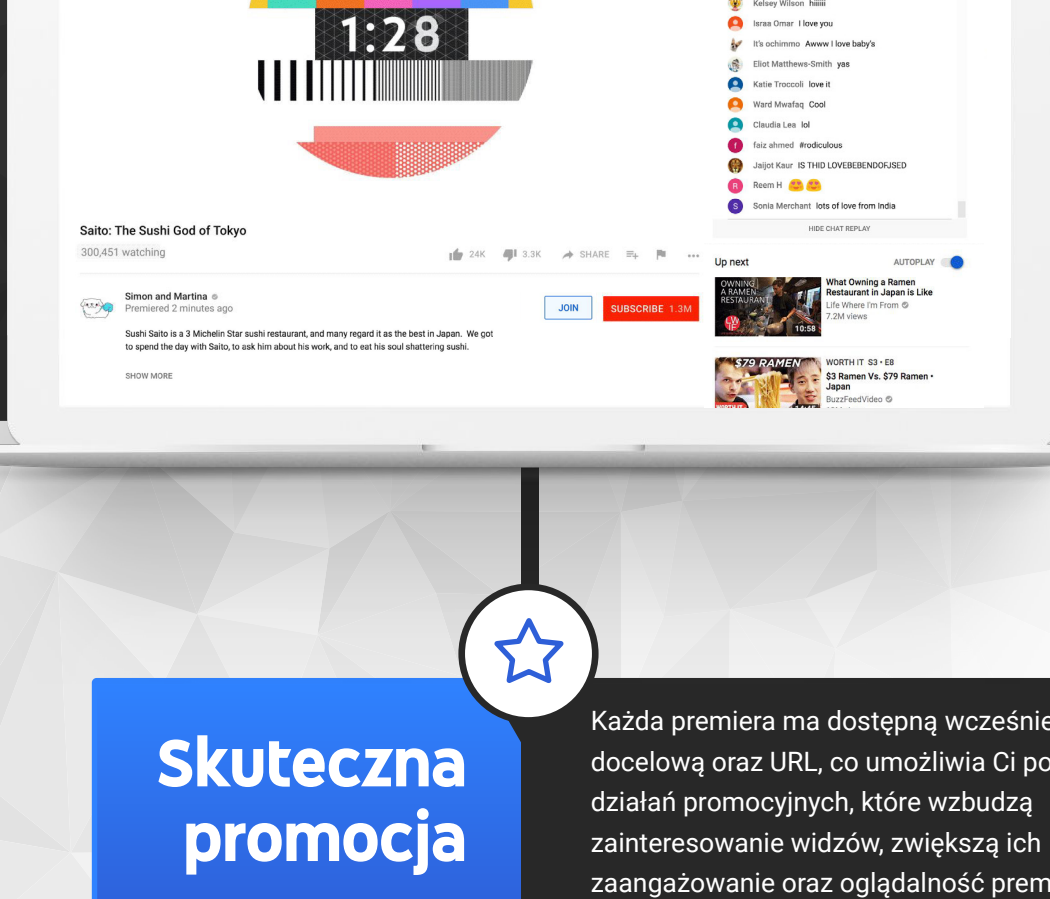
1:28

Kelsey Wilson hiiiiii
Israa Omar I love you
It's ochimmo Awww I love baby's
Eliot Matthews-Smith yas
Katie Troccoli love it
Ward Mwafaq Cool
Claudia Lea lol
faiz ahmed #rodiculous
Jaijot Kaur IS THID LOVEBEBENDOFJSED
Reem H 🤗🤗
Sonia Merchant lots of love from India
HIDE CHAT REPLAY

Saito: The Sushi God of Tokyo
300,451 watching
24K 3.3K SHARE

Up next AUTOPLAY

OWNING A RAMEN RESTAURANT 10:58
What Owning a Ramen Restaurant in Japan is Like
Life Where I'm From
7.2M views

$79 RAMEN
WORTH IT S3 • E8
$3 Ramen Vs. $79 Ramen • Japan
BuzzFeedVideo

Simon and Martina
Premiered 2 minutes ago
JOIN
SUBSCRIBE 1.3M

Sushi Saito is a 3 Michelin Star sushi restaurant, and many regard it as the best in Japan. We got to spend the day with Saito, to ask him about his work, and to eat his soul shattering sushi.

SHOW MORE

Skuteczna promocja

Każda premiera ma dostępną wcześnie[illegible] docelową oraz URL, co umożliwia Ci po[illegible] działań promocyjnych, które wzbudzą zainteresowanie widzów, zwiększą ich zaangażowanie oraz oglądalność prem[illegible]